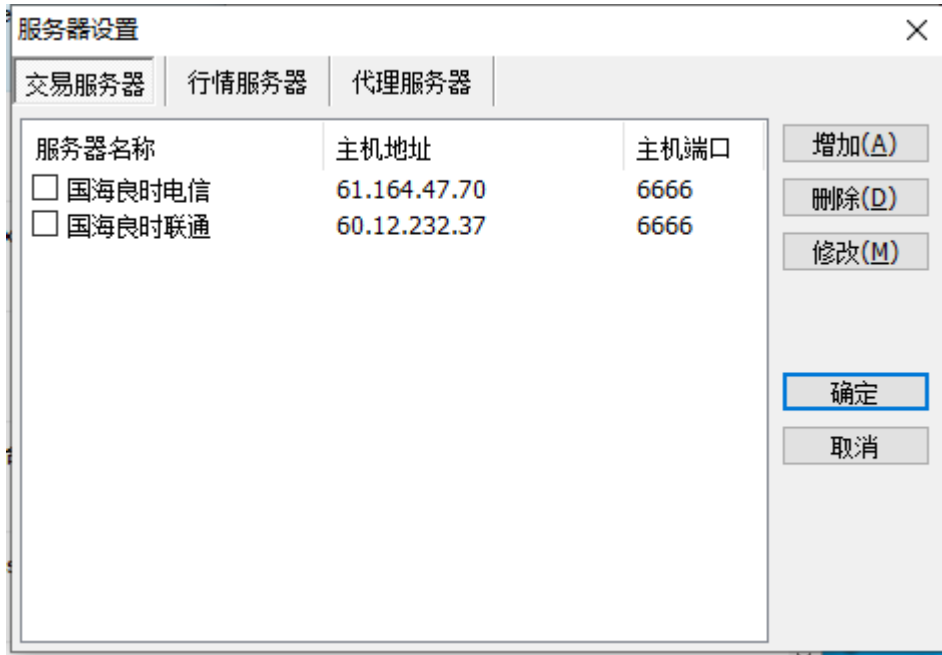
服务器设置

×

交易服务器 | 行情服务器 | 代理服务器

| 服务器名称 | 主机地址 | 主机端口 |
|---|---|---|
| ☐ 国海良时电信 | 61.164.47.70 | 6666 |
| ☐ 国海良时联通 | 60.12.232.37 | 6666 |

增加(A)
删除(D)
修改(M)
确定
取消